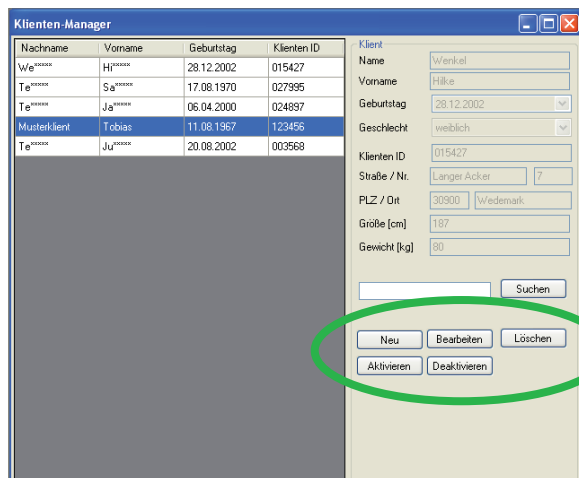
Klienten-Manager

| Nachname | Vorname | Geburtstag | Klienten ID |
|---|---|---|---|
| We***** | Hi***** | 28.12.2002 | 015427 |
| Te***** | Sa***** | 17.08.1970 | 027995 |
| Te***** | Ja***** | 06.04.2000 | 024897 |
| Musterklient | Tobias | 11.08.1967 | 123456 |
| Te***** | Ju***** | 20.08.2002 | 003568 |

Klient
Name Wenkel
Vorname Hilke
Geburtstag 28.12.2002
Geschlecht weiblich
Klienten ID 015427
Straße / Nr. Langer Acker 7
PLZ / Ort 30900 Wedemark
Größe [cm] 187
Gewicht [kg] 80

Suchen

Neu
Bearbeiten
Löschen
Aktivieren
Deaktivieren